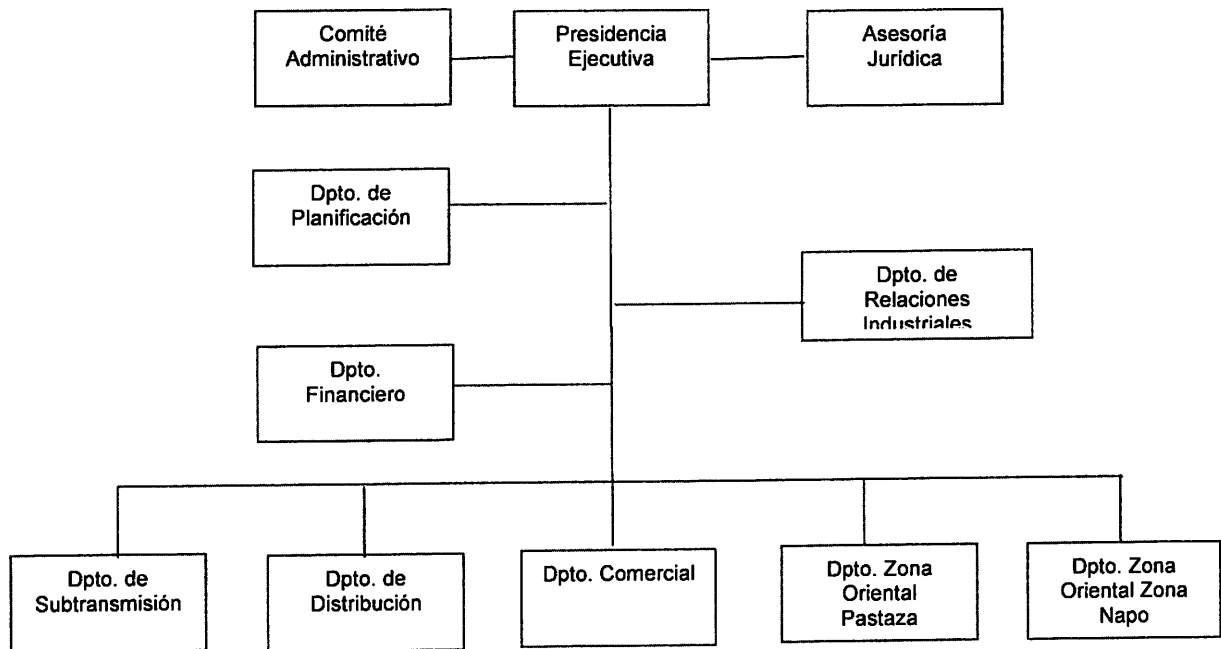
Comité Administrativo

Presidencia Ejecutiva

Asesoría Jurídica

Dpto. de Planificación

Dpto. de Relaciones Industriales

Dpto. Financiero

Dpto. de Subtransmisión

Dpto. de Distribución

Dpto. Comercial

Dpto. Zona Oriental Pastaza

Dpto. Zona Oriental Zona Napo